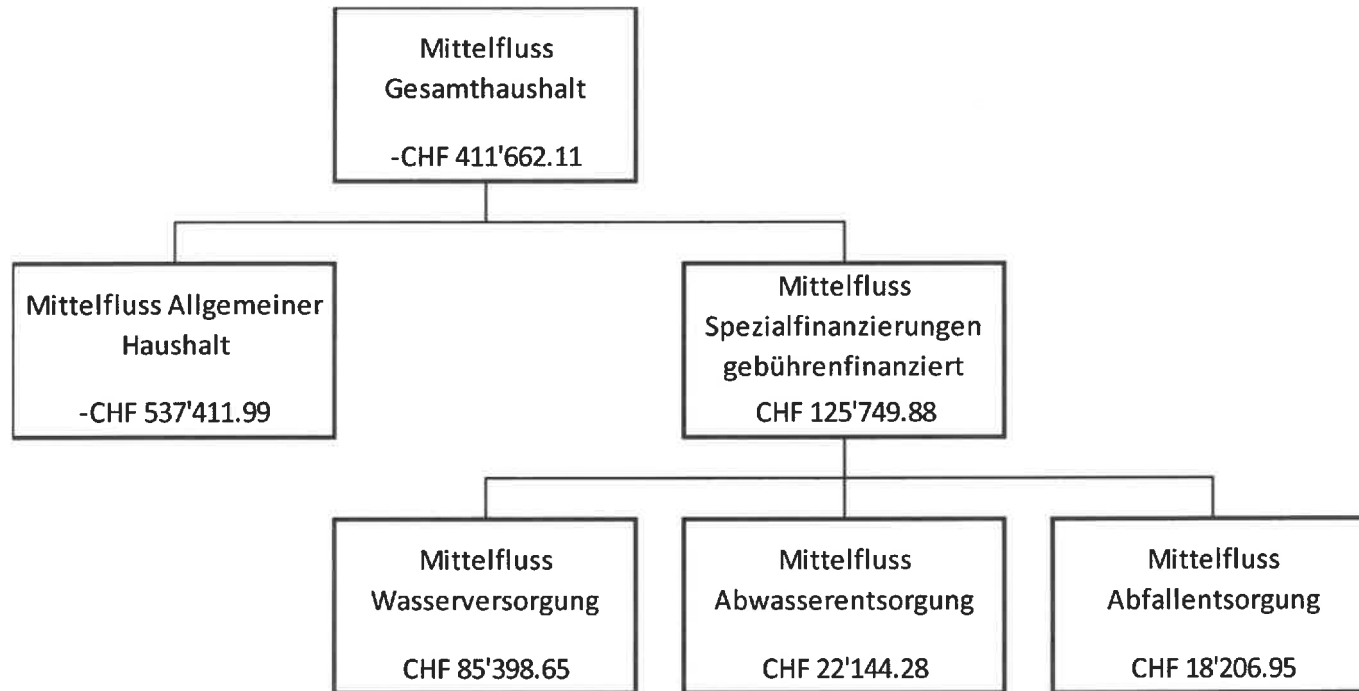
Mittelfluss Gesamthaushalt

-CHF 411'662.11

Mittelfluss Allgemeiner Haushalt

-CHF 537'411.99

Mittelfluss Spezialfinanzierungen gebührenfinanziert

CHF 125'749.88

Mittelfluss Wasserversorgung

CHF 85'398.65

Mittelfluss Abwasserentsorgung

CHF 22'144.28

Mittelfluss Abfallentsorgung

CHF 18'206.95